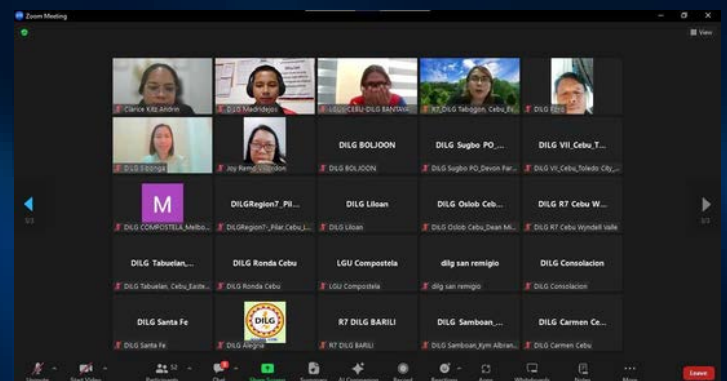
Zoom Meeting

View

Clarice Kitz Andrin
DILG Madridejos
LGU CEBU-DILG BANTAYAN
R7 DILG Tabogon, Cebu_Ev...
DILG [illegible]

DILG Liloan
Joy Remo V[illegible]
DILG BOLJOON
DILG BOLJOON
DILG Sugbo PO_...
DILG Sugbo PO_Devon Par...
DILG VII_Cebu_T...
DILG VII_Cebu_Toledo City_...

1/3

M
DILG COMPOSTELA_Melbo...
DILGRegion7_Pil...
DILGRegion7_Pilar,Cebu_I...
DILG Liloan
DILG Liloan
DILG Oslob Ceb...
DILG Oslob Cebu_Dean Mi...
DILG R7 Cebu W...
DILG R7 Cebu Wyndell Valle

DILG Tabuelan,...
DILG Tabuelan, Cebu_Easte...
DILG Ronda Cebu
DILG Ronda Cebu
LGU Compostela
LGU Compostela
dilg san remigio
dilg san remigio
DILG Consolacion
DILG Consolacion

DILG Santa Fe
DILG Santa Fe
DILG
DILG Alegria
R7 DILG BARILI
R7 DILG BARILI
DILG Samboan_...
DILG Samboan_Kym Albran...
DILG Carmen Ce...
DILG Carmen Cebu

Unmute
Start Video
52
Participants
Chat
Share Screen
Summary
AI Companion
Record
Reactions
Apps
Whiteboards
Notes
More
Leave